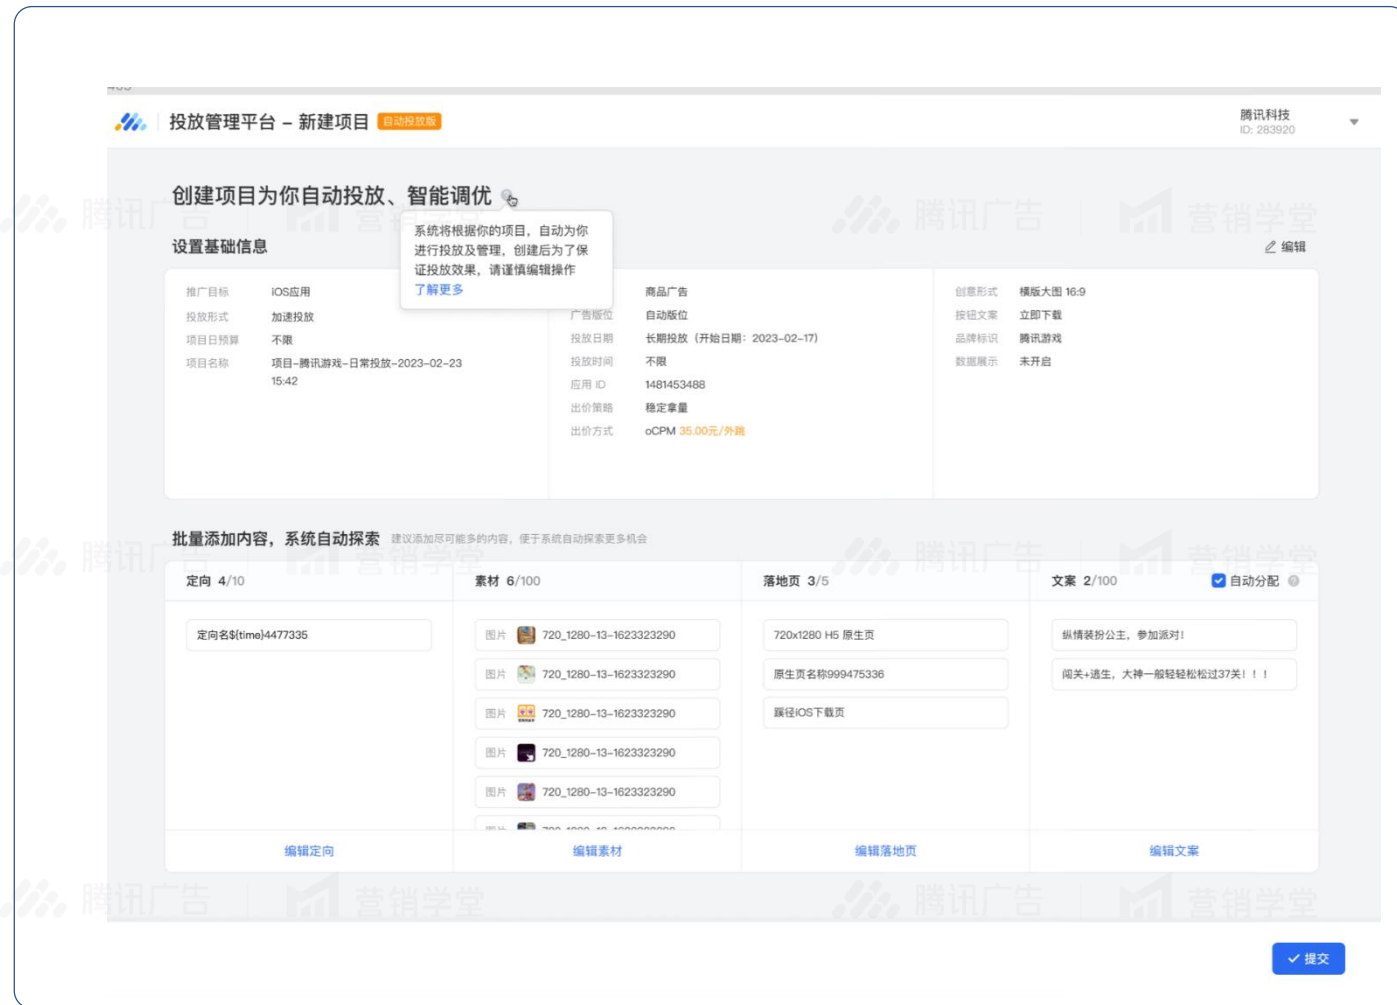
投放管理平台 – 新建项目 自动投放版

腾讯科技
ID: 283920

创建项目为你自动投放、智能调优

系统将根据你的项目，自动为你进行投放及管理，创建后为了保证投放效果，请谨慎编辑操作
了解更多

设置基础信息

编辑

推广目标 iOS应用
投放形式 加速投放
项目日预算 不限
项目名称 项目–腾讯游戏–日常投放–2023–02–23 15:42

商品广告
广告版位 自动版位
投放日期 长期投放（开始日期：2023–02–17）
投放时间 不限
应用 ID 1481453488
出价策略 稳定拿量
出价方式 oCPM 35.00元/千次

创意形式 横版大图 16:9
按钮文案 立即下载
品牌标识 腾讯游戏
数据展示 未开启

批量添加内容，系统自动探索 建议添加尽可能多的内容，便于系统自动探索更多机会

定向 4/10
定向名${time}4477335
编辑定向

素材 6/100
图片 720_1280–13–1623323290
图片 720_1280–13–1623323290
图片 720_1280–13–1623323290
图片 720_1280–13–1623323290
图片 720_1280–13–1623323290
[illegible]
编辑素材

落地页 3/5
720x1280 H5 原生页
原生页名称999475336
蹊径iOS下载页
编辑落地页

文案 2/100
自动分配
纵情装扮公主，参加派对!
闯关+逃生，大神一般轻轻松松过37关！！！
编辑文案

腾讯广告 营销学堂

提交